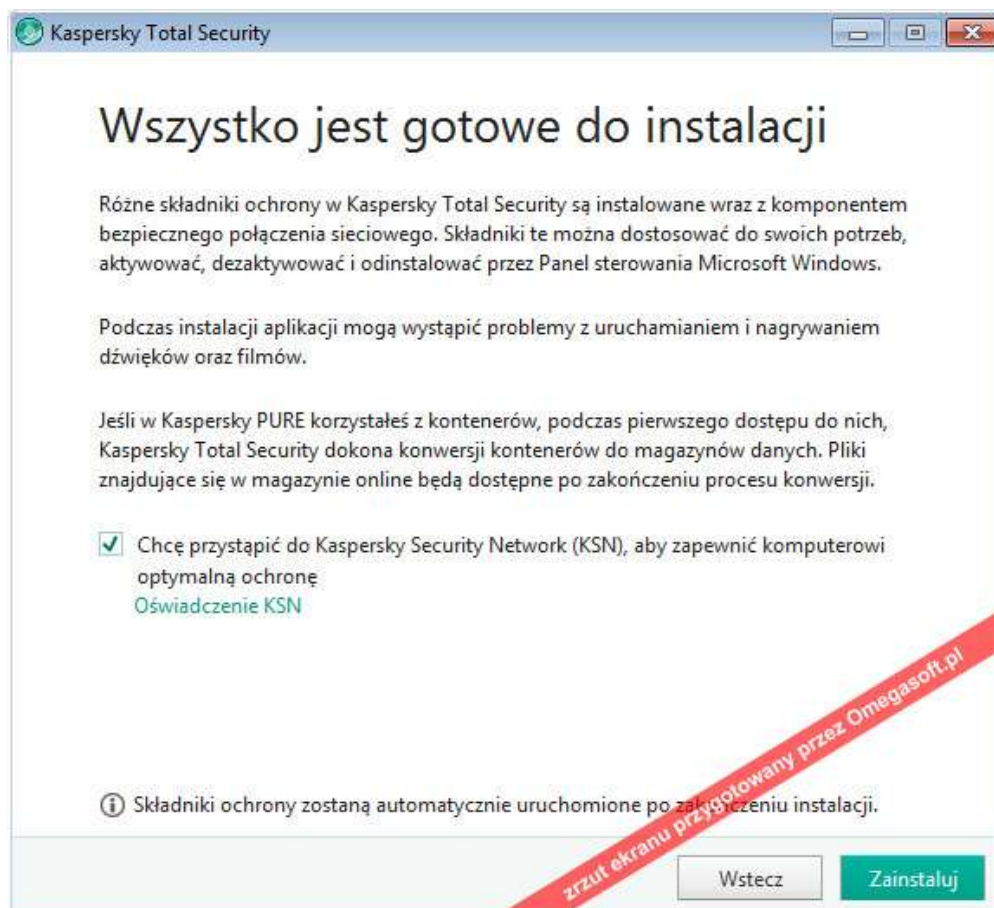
Kaspersky Total Security

Wszystko jest gotowe do instalacji

Różne składniki ochrony w Kaspersky Total Security są instalowane wraz z komponentem bezpiecznego połączenia sieciowego. Składniki te można dostosować do swoich potrzeb, aktywować, dezaktywować i odinstalować przez Panel sterowania Microsoft Windows.

Podczas instalacji aplikacji mogą wystąpić problemy z uruchamianiem i nagrywaniem dźwięków oraz filmów.

Jeśli w Kaspersky PURE korzystałeś z kontenerów, podczas pierwszego dostępu do nich, Kaspersky Total Security dokona konwersji kontenerów do magazynów danych. Pliki znajdujące się w magazynie online będą dostępne po zakończeniu procesu konwersji.

Chcę przystąpić do Kaspersky Security Network (KSN), aby zapewnić komputerowi optymalną ochronę
Oświadczenie KSN

zrzut ekranu przygotowany przez Omegasoft.pl

Składniki ochrony zostaną automatycznie uruchomione po zakończeniu instalacji.

Wstecz
Zainstaluj